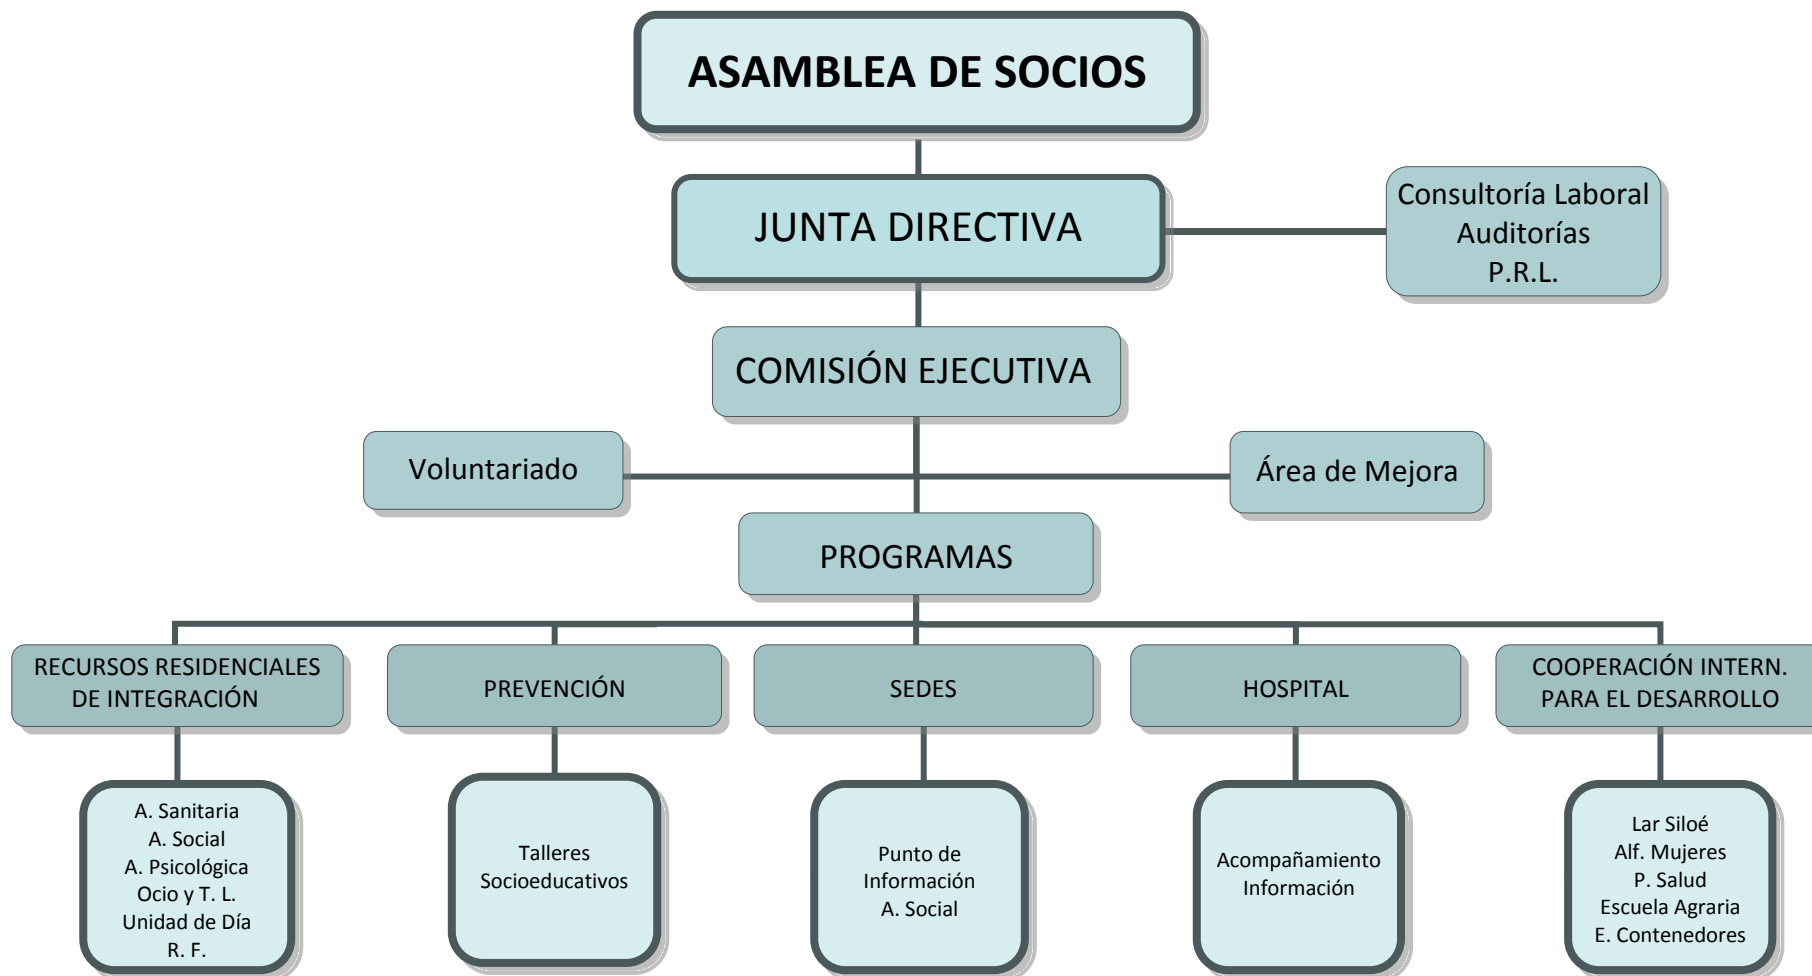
ASAMBLEA DE SOCIOS

JUNTA DIRECTIVA

Consultoría Laboral
Auditorías
P.R.L.

COMISIÓN EJECUTIVA

Voluntariado

Área de Mejora

PROGRAMAS

RECURSOS RESIDENCIALES DE INTEGRACIÓN

PREVENCIÓN

SEDES

HOSPITAL

COOPERACIÓN INTERN. PARA EL DESARROLLO

A. Sanitaria
A. Social
A. Psicológica
Ocio y T. L.
Unidad de Día
R. F.

Talleres
Socioeducativos

Punto de
Información
A. Social

Acompañamiento
Información

Lar Siloé
Alf. Mujeres
P. Salud
Escuela Agraria
E. Contenedores